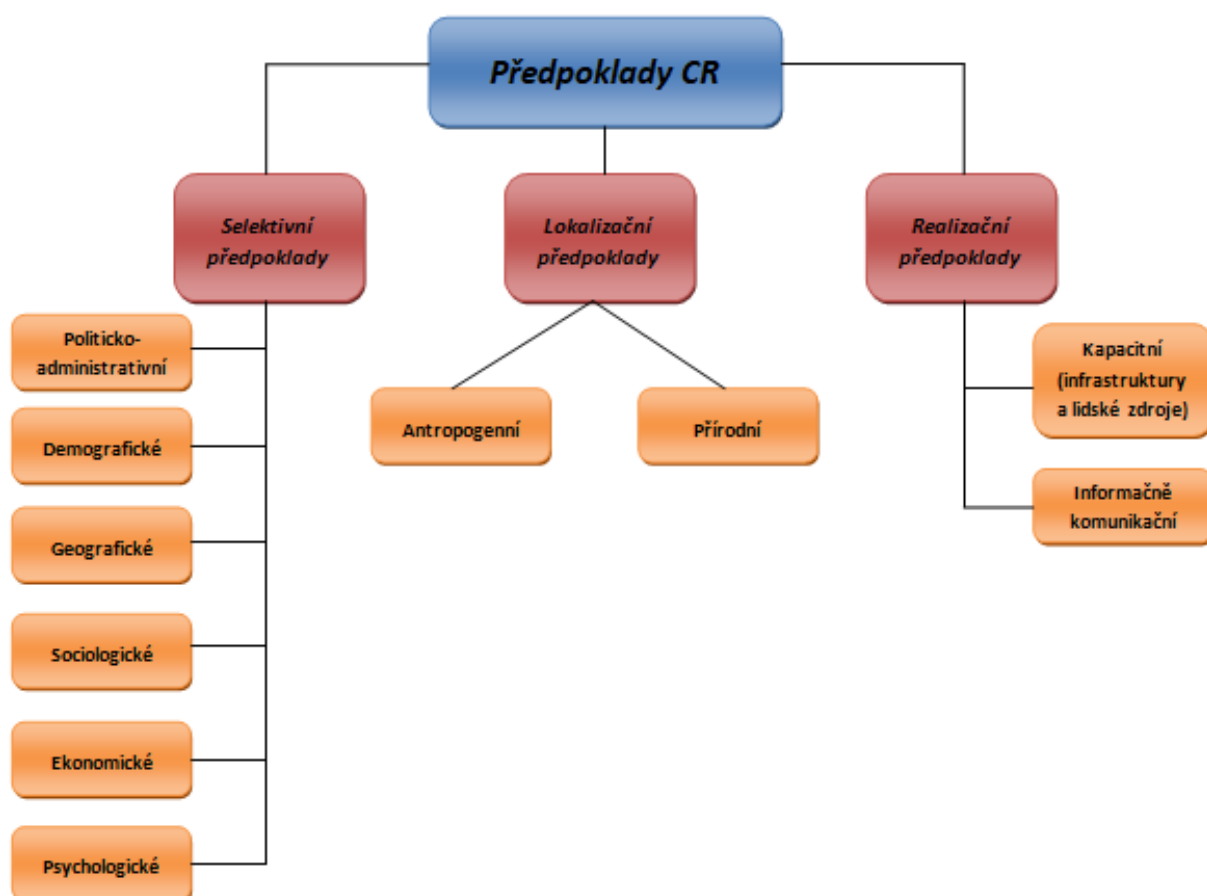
Předpoklady CR

Selektivní předpoklady

Politicko-administrativní

Demografické

Geografické

Sociologické

Ekonomické

Psychologické

Lokalizační předpoklady

Antropogenní

Přírodní

Realizační předpoklady

Kapacitní (infrastruktury a lidské zdroje)

Informačně komunikační